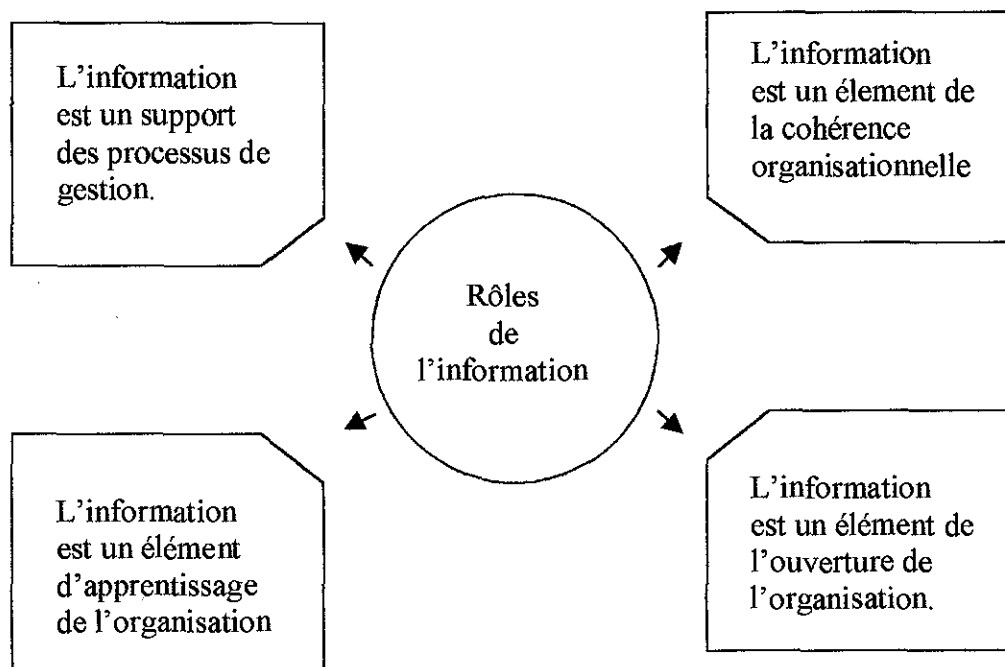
L'information est un support des processus de gestion.

L'information est un élement de la cohérence organisationnelle

Rôles de l'information

L'information est un élément d'apprentissage de l'organisation

L'information est un élément de l'ouverture de l'organisation.